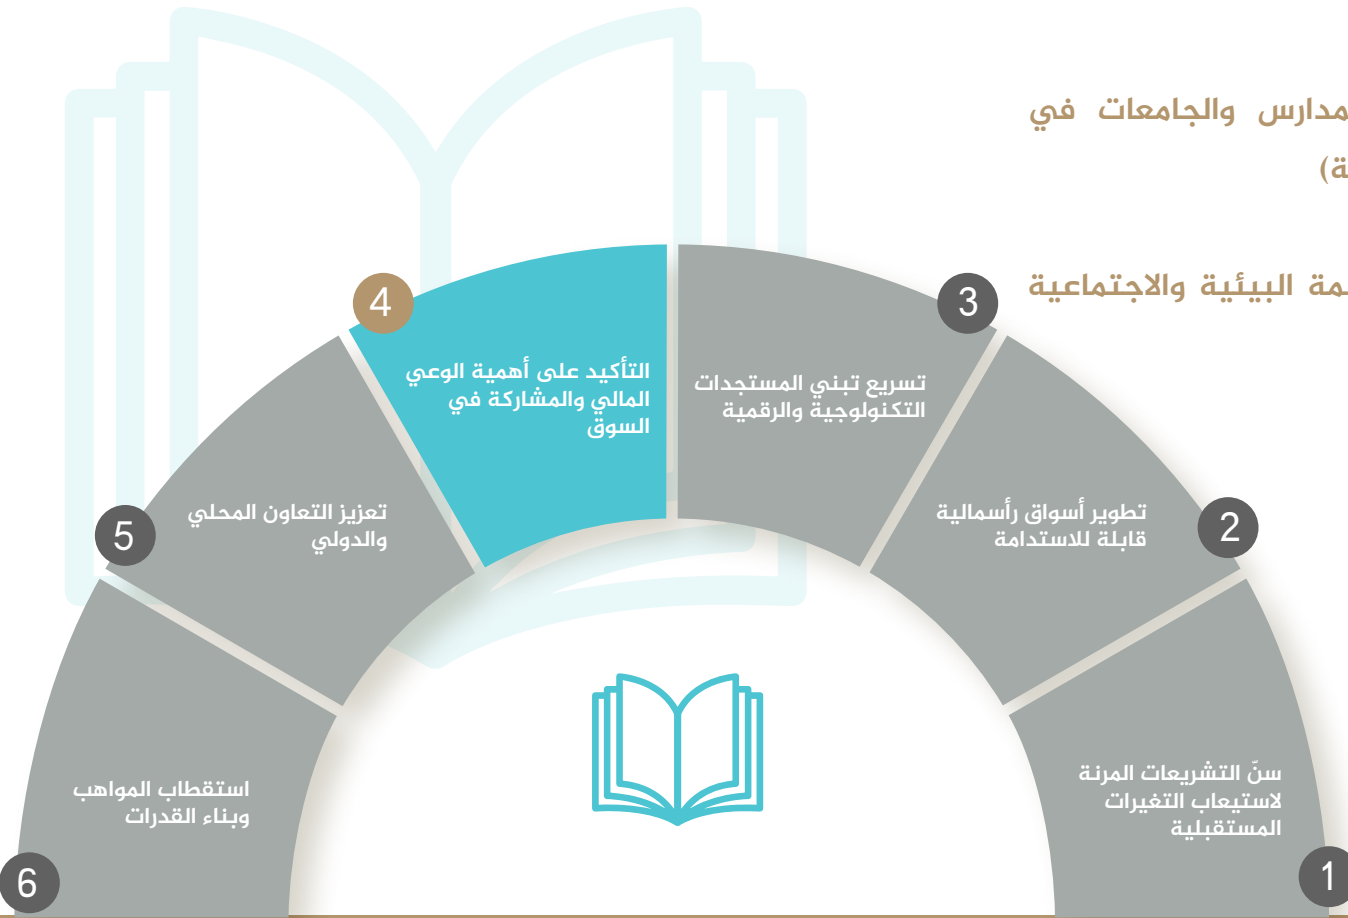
مدارس والجامعات في
ة)

مة البيئية والاجتماعية

4
التأكيد على أهمية الوعي المالي والمشاركة في السوق

3
تسريع تبني المستجدات التكنولوجية والرقمية

5
تعزيز التعاون المحلي والدولي

2
تطوير أسواق رأسمالية قابلة للاستدامة

6
استقطاب المواهب وبناء القدرات

1
سنّ التشريعات المرنة لاستيعاب التغيرات المستقبلية